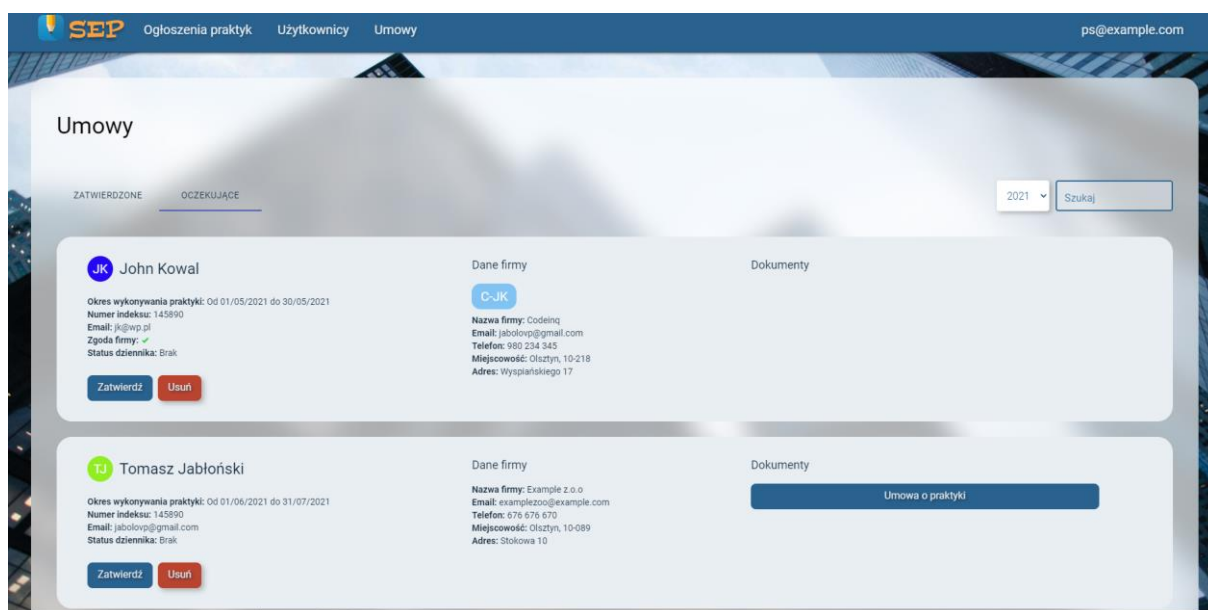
SEP Ogłoszenia praktyk Użytkownicy Umowy ps@example.com

Umowy

ZATWIERDZONE OCZEKUJĄCE

2021 Szukaj

JK John Kowal

Okres wykonywania praktyki: Od 01/05/2021 do 30/05/2021
Numer indeksu: 145890
Email: jk@wp.pl
Zgoda firmy: ✓
Status dziennika: Brak

Zatwierdź Usuń

Dane firmy

C-JK

Nazwa firmy: Codeinq
Email: jabolovp@gmail.com
Telefon: 980 234 345
Miejscowość: Olsztyn, 10-218
Adres: Wyspiańskiego 17

Dokumenty

TJ Tomasz Jabłoński

Okres wykonywania praktyki: Od 01/06/2021 do 31/07/2021
Numer indeksu: 145890
Email: jabolovp@gmail.com
Status dziennika: Brak

Zatwierdź Usuń

Dane firmy

Nazwa firmy: Example z.o.o
Email: examplezoo@example.com
Telefon: 676 676 670
Miejscowość: Olsztyn, 10-089
Adres: Stokowa 10

Dokumenty

Umowa o praktyki